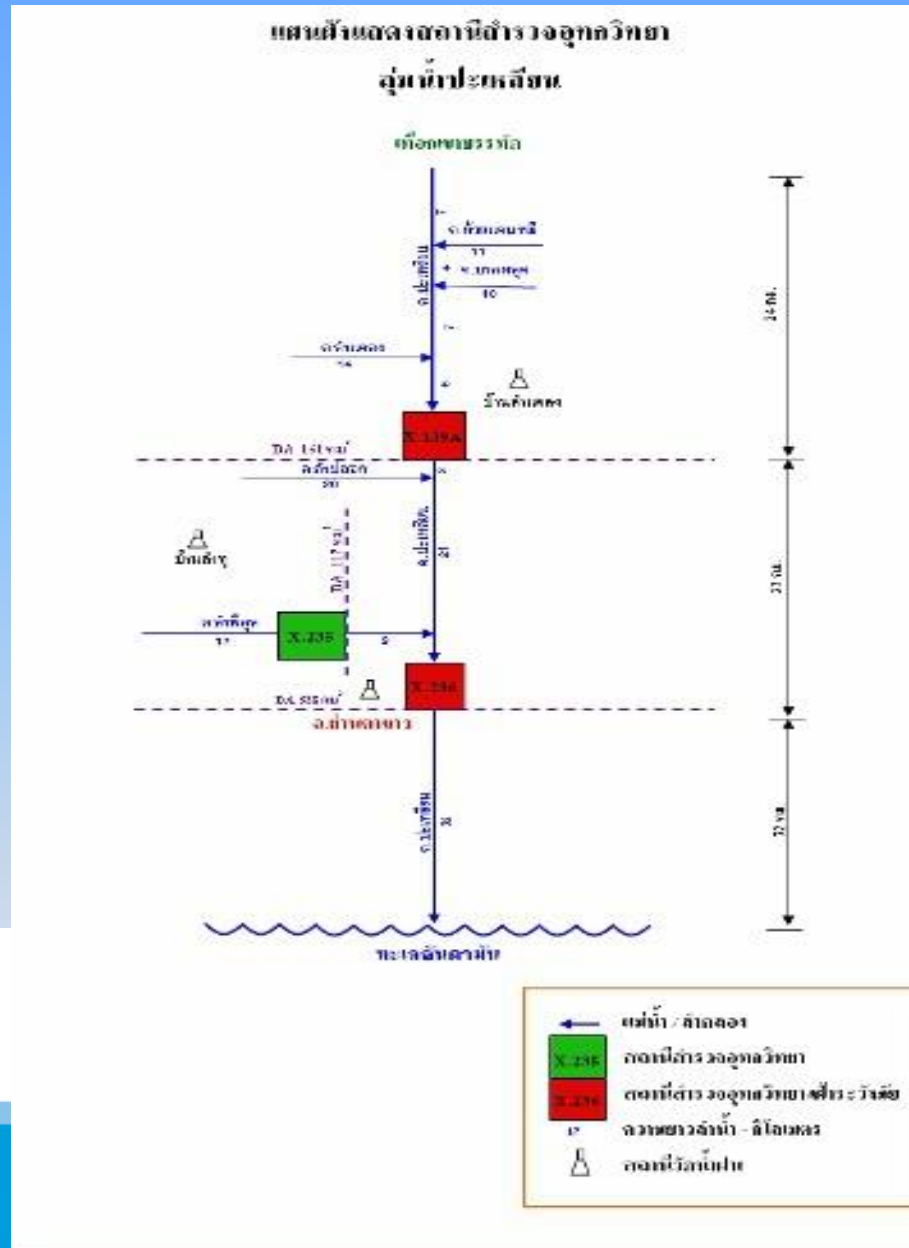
แผนผังแสดงสถานีสำรวจอุทกวิทยา
ลุ่มน้ำปะเหลียน

เทือกเขาบรรทัด

ค.ปะเหลียน

ค.ห้วยแสนหลี

ค.เกาะหลุ

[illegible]

40

ค.ท่าเลอ

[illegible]

บ้านลำแคง

X.139A

DA 161 km²

คลองปอก

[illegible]

ค.ปะเหลียน

21

บ้านลำภูร

DA 117 km²

ค.ลำพิกุล

X.235

X.236

DA 858 km²

อ.ย่านตาขาว

ค.ปะเหลียน

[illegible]

ทะเลอันดามัน

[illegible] กม.

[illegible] กม.

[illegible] กม.

แม่น้ำ / ลำคลอง

X.235 สถานีสำรวจอุทกวิทยา

X.236 สถานีสำรวจอุทกวิทยาเพื่อการวิจัย

ระยะทางลำน้ำ - กิโลเมตร

สถานีวัดน้ำฝน